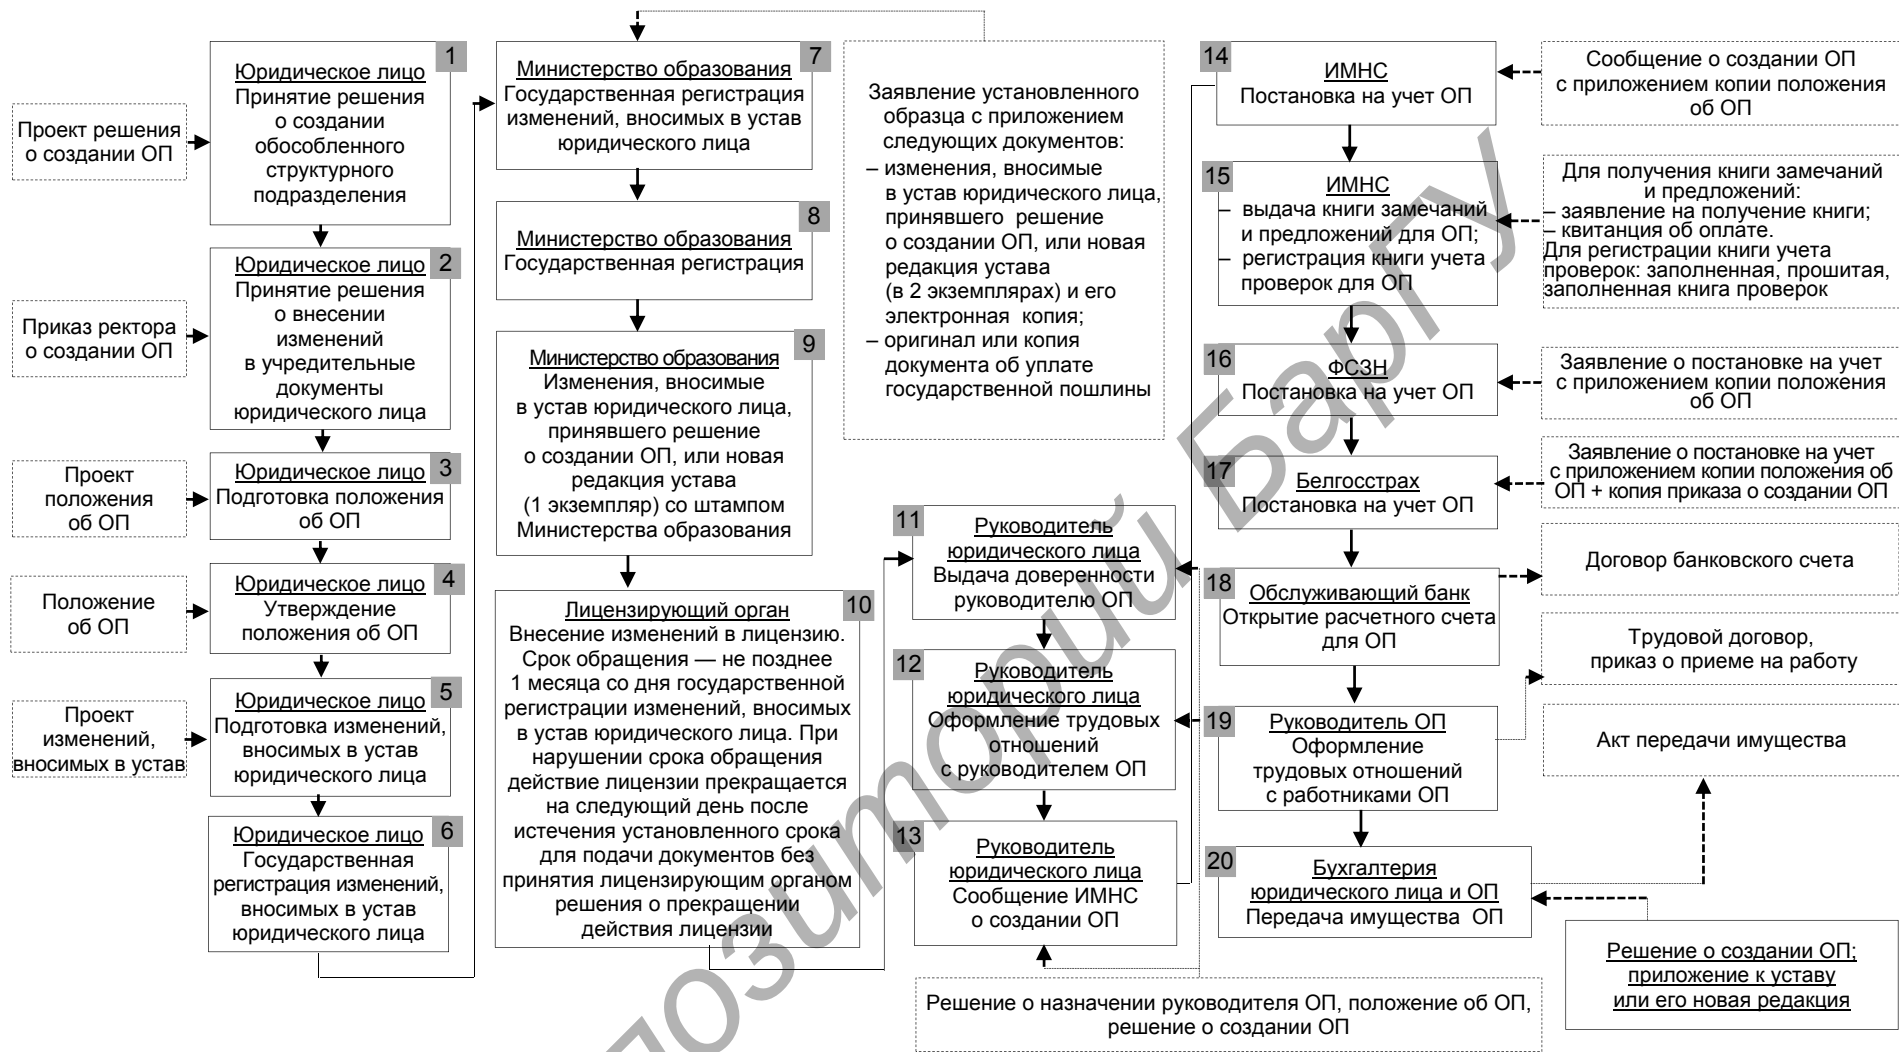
Проект решения о создании ОП

1
Юридическое лицо
Принятие решения о создании обособленного структурного подразделения

Приказ ректора о создании ОП

2
Юридическое лицо
Принятие решения о внесении изменений в учредительные документы юридического лица

Проект положения об ОП

3
Юридическое лицо
Подготовка положения об ОП

Положение об ОП

4
Юридическое лицо
Утверждение положения об ОП

Проект изменений, вносимых в устав

5
Юридическое лицо
Подготовка изменений, вносимых в устав юридического лица

6
Юридическое лицо
Государственная регистрация изменений, вносимых в устав юридического лица

7
Министерство образования
Государственная регистрация изменений, вносимых в устав юридического лица

Заявление установленного образца с приложением следующих документов:
– изменения, вносимые в устав юридического лица, принявшего решение о создании ОП, или новая редакция устава (в 2 экземплярах) и его электронная копия;
– оригинал или копия документа об уплате государственной пошлины

8
Министерство образования
Государственная регистрация

9
Министерство образования
Изменения, вносимые в устав юридического лица, принявшего решение о создании ОП, или новая редакция устава (1 экземпляр) со штампом Министерства образования

10
Лицензирующий орган
Внесение изменений в лицензию. Срок обращения — не позднее 1 месяца со дня государственной регистрации изменений, вносимых в устав юридического лица. При нарушении срока обращения действие лицензии прекращается на следующий день после истечения установленного срока для подачи документов без принятия лицензирующим органом решения о прекращении действия лицензии

11
Руководитель юридического лица
Выдача доверенности руководителю ОП

12
Руководитель юридического лица
Оформление трудовых отношений с руководителем ОП

13
Руководитель юридического лица
Сообщение ИМНС о создании ОП

Решение о назначении руководителя ОП, положение об ОП, решение о создании ОП

14
ИМНС
Постановка на учет ОП

Сообщение о создании ОП с приложением копии положения об ОП

15
ИМНС
– выдача книги замечаний и предложений для ОП;
– регистрация книги учета проверок для ОП

Для получения книги замечаний и предложений:
– заявление на получение книги;
– квитанция об оплате.
Для регистрации книги учета проверок: заполненная, прошитая, заполненная книга проверок

16
ФСЗН
Постановка на учет ОП

Заявление о постановке на учет с приложением копии положения об ОП

17
Белгосстрах
Постановка на учет ОП

Заявление о постановке на учет с приложением копии положения об ОП + копия приказа о создании ОП

18
Обслуживающий банк
Открытие расчетного счета для ОП

Договор банковского счета

Трудовой договор, приказ о приеме на работу

19
Руководитель ОП
Оформление трудовых отношений с работниками ОП

Акт передачи имущества

20
Бухгалтерия юридического лица и ОП
Передача имущества ОП

Решение о создании ОП; приложение к уставу или его новая редакция